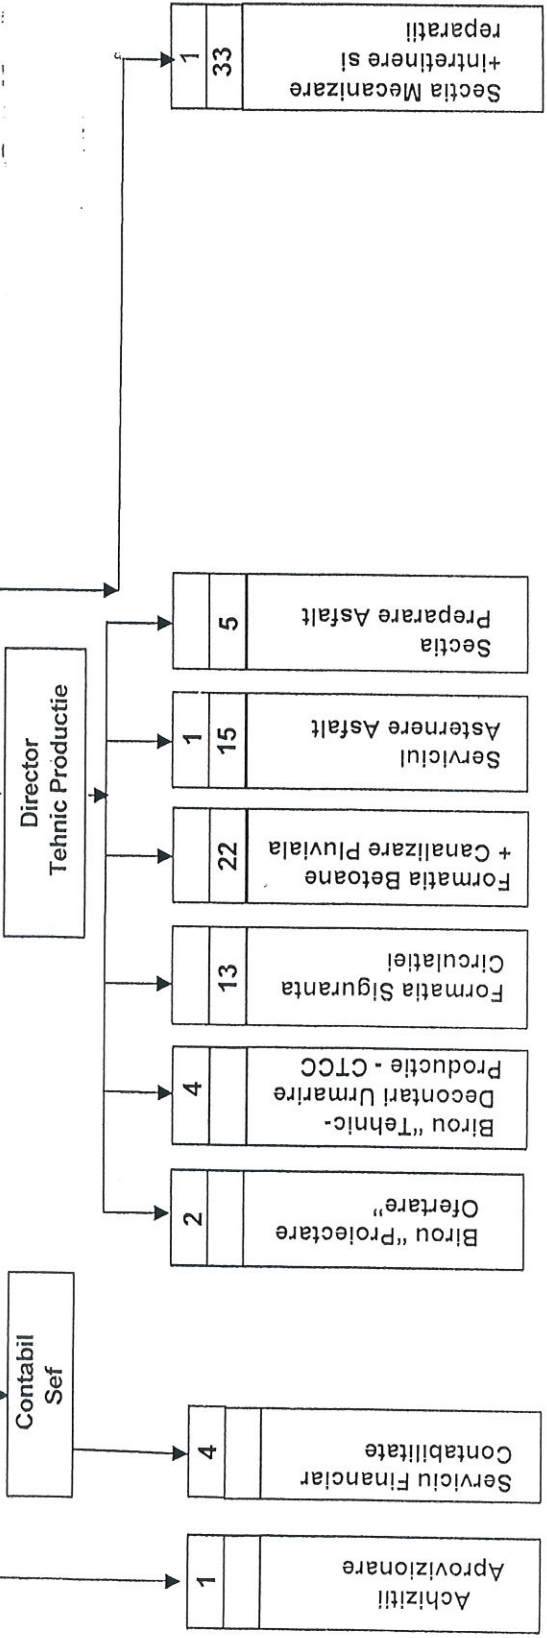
Contabil Sef

Director Tehnic Productie

1
Achizitii Aprovizionare

4
Serviciu Financiar Contabilitate

2
Birou "Proiectare Ofertare"

4
Birou "Tehnic- Decontari Urmarire Productie - CTCC

13
Formatia Siguranta Circulatiei

22
Formatia Betoane + Canalizare Pluviala

1
15
Serviciul Asternere Asfalt

5
Sectia Preparare Asfalt

1
33
Sectia Mecanizare +intretinere si reparatii